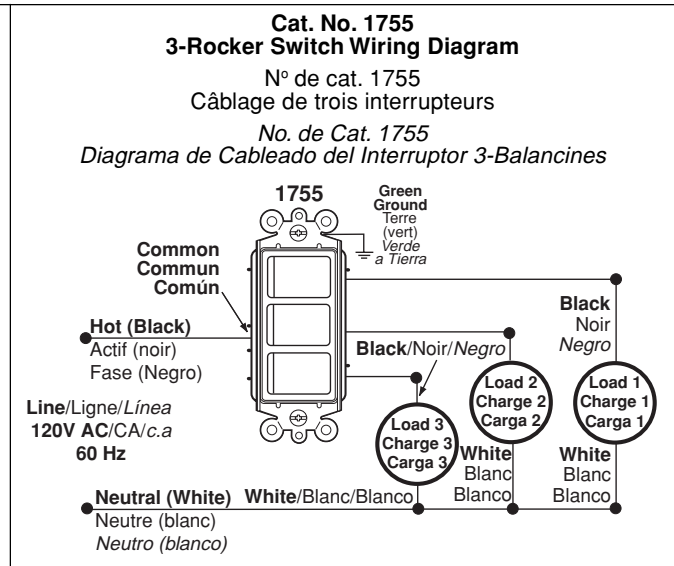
**Cat. No. 1755**
**3-Rocker Switch Wiring Diagram**

N° de cat. 1755
Câblage de trois interrupteurs

*No. de Cat. 1755*
*Diagrama de Cableado del Interruptor 3-Balancines*

**1755**

**Green Ground**
Terre (vert)
*Verde a Tierra*

**Common**
**Commun**
**Común**

**Black**
Noir
*Negro*

**Hot (Black)**
Actif (noir)
Fase (Negro)

**Black**/Noir/*Negro*

**Load 2**
**Charge 2**
**Carga 2**

**Load 1**
**Charge 1**
**Carga 1**

**Line**/Ligne/*Línea*
**120V AC**/CA/*c.a*
**60 Hz**

**Load 3**
**Charge 3**
**Carga 3**

**White**
Blanc
Blanco

**White**
Blanc
Blanco

**Neutral (White)**
Neutre (blanc)
*Neutro (blanco)*

**White**/Blanc/Blanco